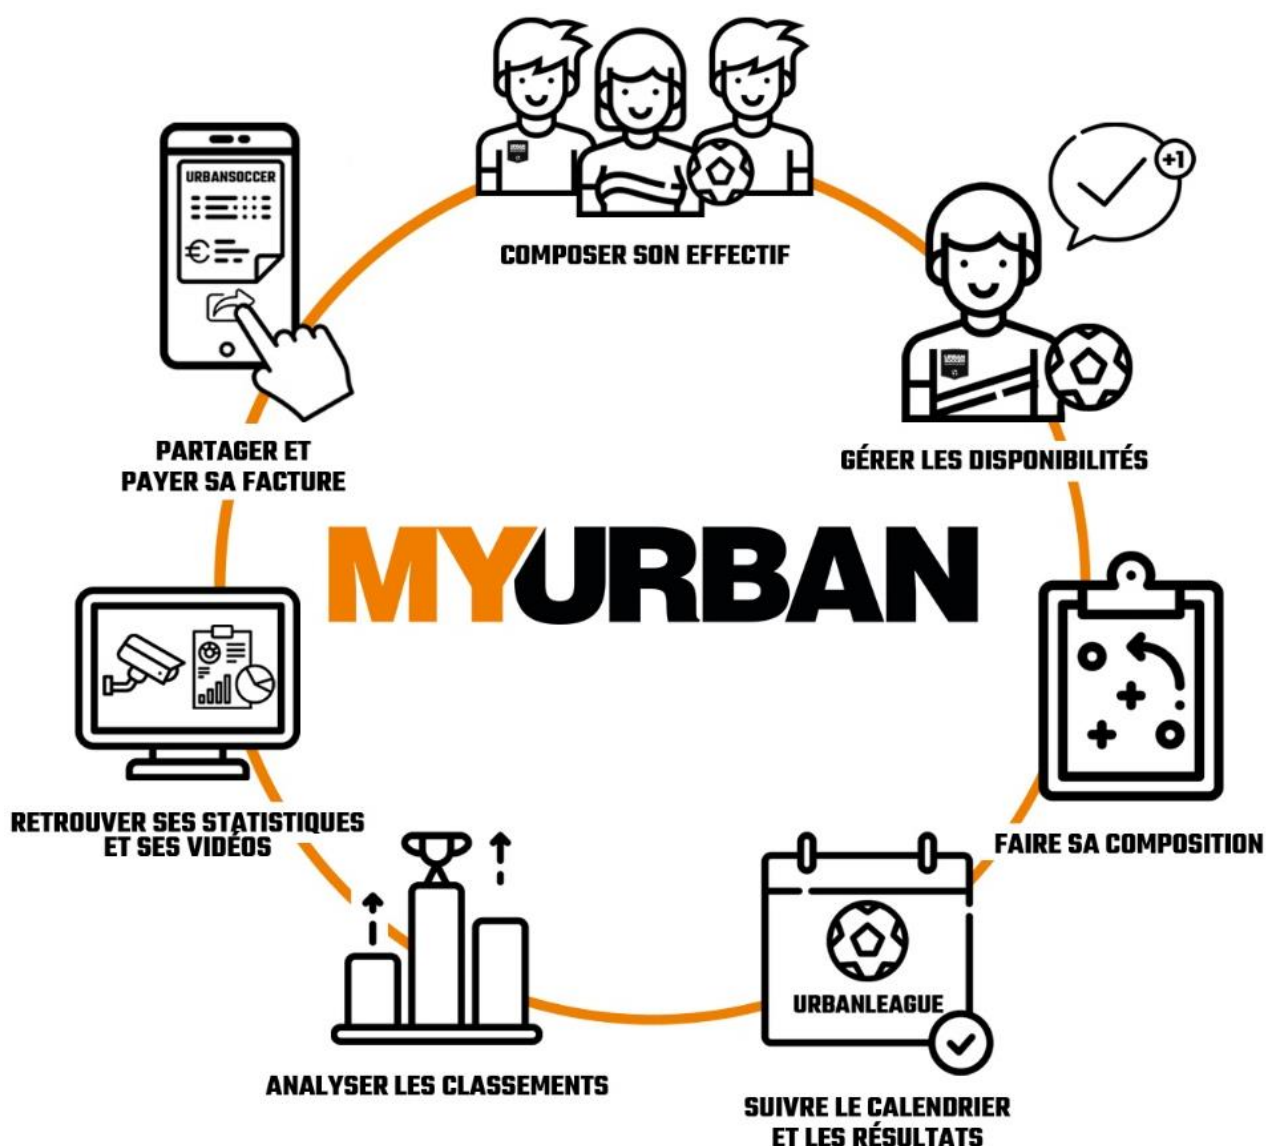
COMPOSER SON EFFECTIF

+1

GÉRER LES DISPONIBILITÉS

FAIRE SA COMPOSITION

URBANLEAGUE

SUIVRE LE CALENDRIER ET LES RÉSULTATS

ANALYSER LES CLASSEMENTS

RETROUVER SES STATISTIQUES ET SES VIDÉOS

URBANSOCCER

€

PARTAGER ET PAYER SA FACTURE

MYURBAN